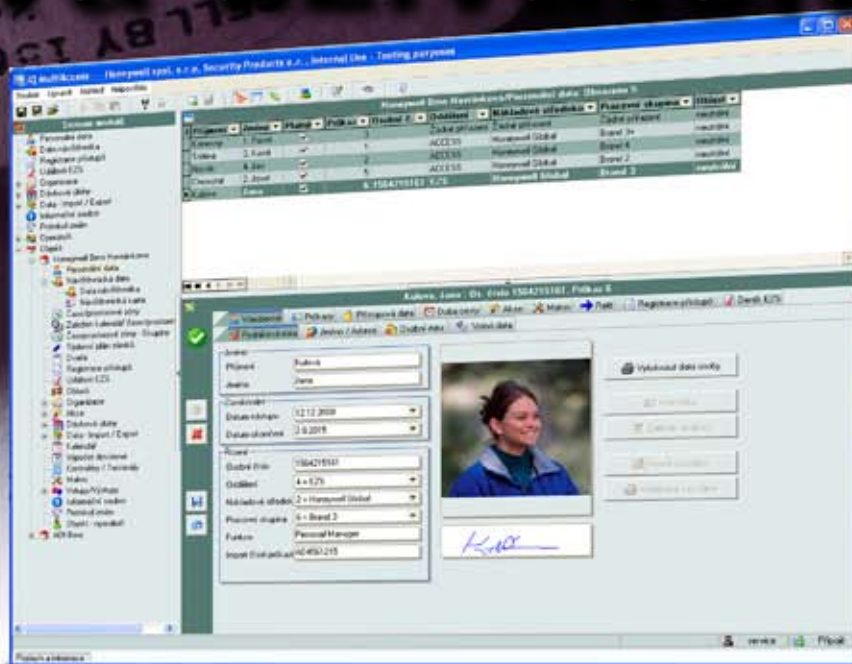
IQ multiAccess - Honeywell spol. s r.o., Security Products s.r. - Internal Use - Testing purposes

Soubor Úpravy Nástroj Nápověda

Honeywell Brno Navrátilova/Personální data (Zobrazeno 5)

| Příjmení | Jméno | Platné | Pořadí | Osobní č. | Oddělení | Nákladové středisko | Pracovní skupina | Oblast |
|---|---|---|---|---|---|---|---|---|
| Konečný | 1. Pavel | | 3 | | Dočasní přístupy | Dočasní přístupy | Dočasní přístupy | neurčeno |
| Veselá | 3. Karel | | 2 | | ACCESS | Honeywell Global | Brand 4 | neurčeno |
| Novák | 6. Jan | | 1 | | ACCESS | Honeywell Global | Brand 2 | neurčeno |
| Dvoracek | 2. Josef | | 5 | | ACCESS | Honeywell Global | Brand 2 | neurčeno |
| Kubova | Jana | | 6 | 1504215161 | EZS | Honeywell Global | Brand 3 | neurčeno |

Kubova, Jana - Os. číslo 1504215161 - Pořadí 6

Všeobecné | Přístupy | Přístupová data | Doba cestý | Akce | Makro | Ranč | Registrace přístupů | Oprávnění EZS

Podrobné údaje | Jméno / Adresa | Osobní data | Volná data

Jméno
Příjmení Kubova
Jméno Jana

Platnost
Datum nástupu 12.12.2000
Datum ukončení 2.6.2018

Různé
Osobní číslo 1504215161
Oddělení 4 = EZS
Nákladové středisko 2 = Honeywell Global
Pracovní skupina 6 = Brand 3
Funkce Personal Manager
Import Ext.průkazů AE4897215

Vytisknout data osoby

Podpis a informace

service

Připojit